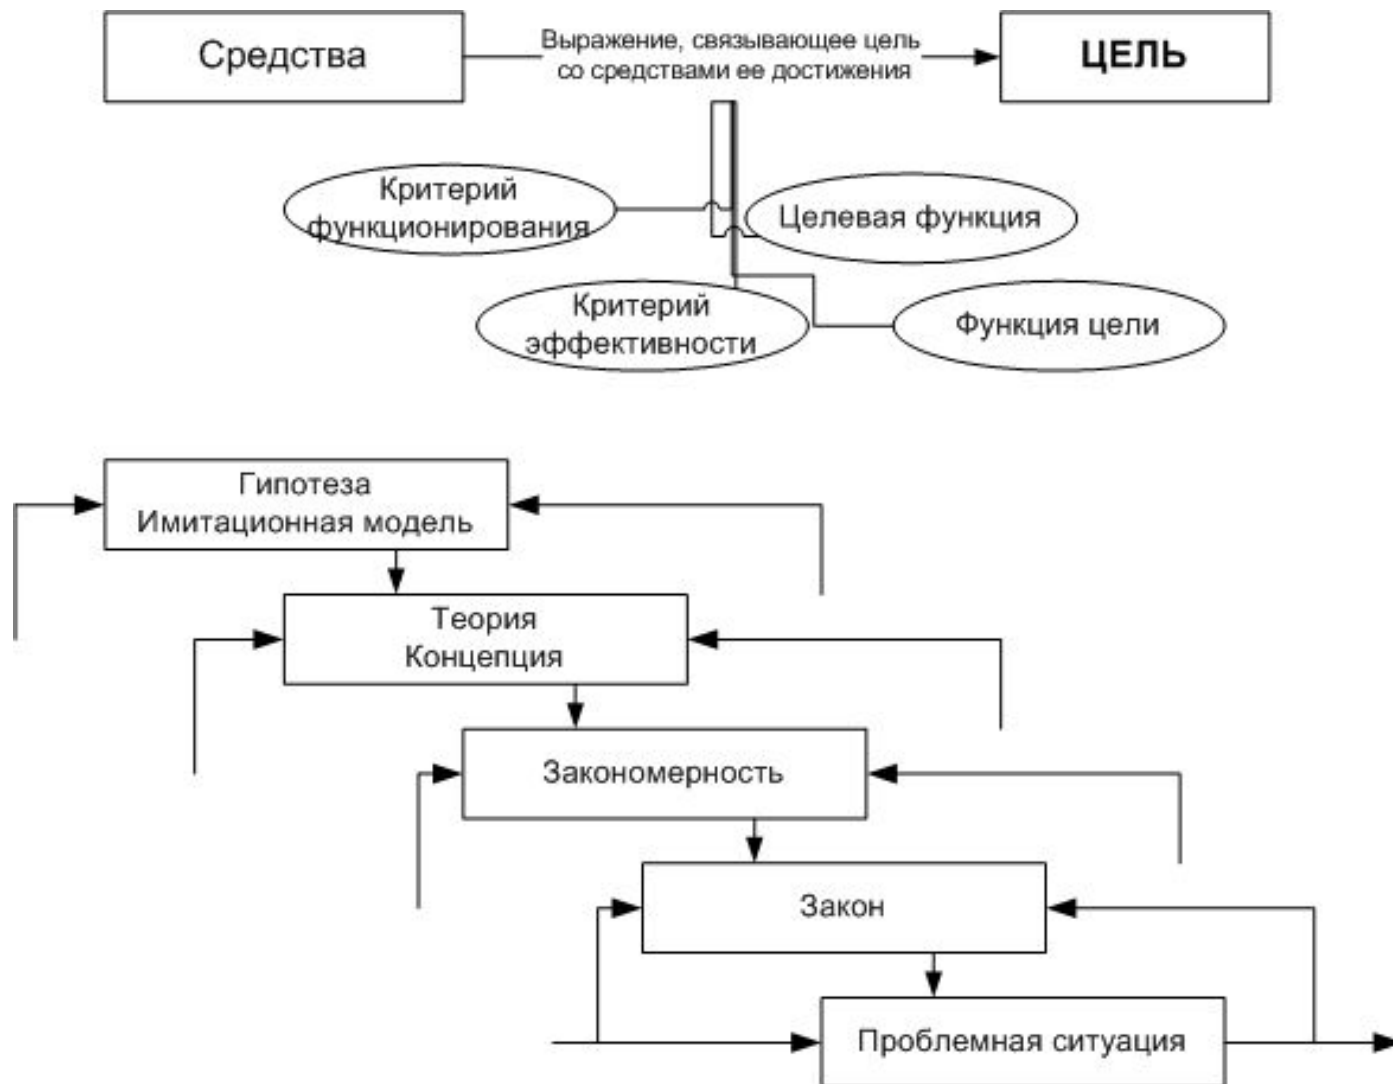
Средства

Выражение, связывающее цель со средствами ее достижения

ЦЕЛЬ

Критерий функционирования

Целевая функция

Критерий эффективности

Функция цели

Гипотеза
Имитационная модель

Теория
Концепция

Закономерность

Закон

Проблемная ситуация